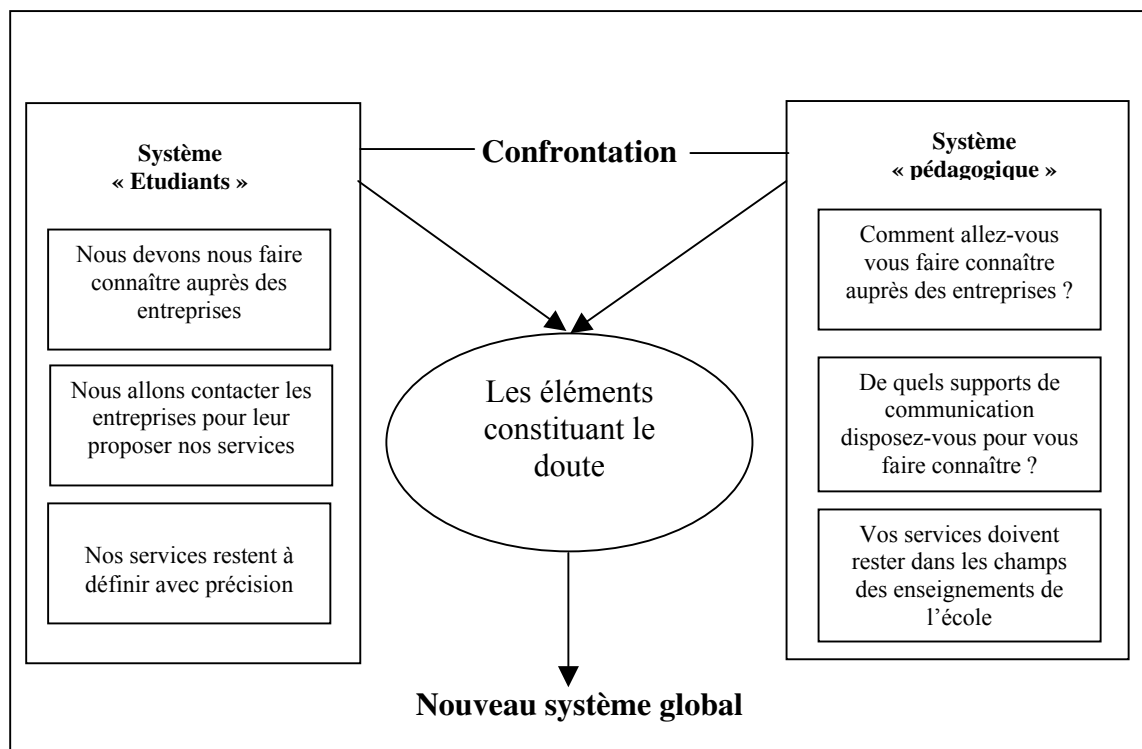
Système « Etudiants »

Nous devons nous faire connaître auprès des entreprises

Nous allons contacter les entreprises pour leur proposer nos services

Nos services restent à définir avec précision

Confrontation

Les éléments constituant le doute

Système « pédagogique »

Comment allez-vous vous faire connaître auprès des entreprises ?

De quels supports de communication disposez-vous pour vous faire connaître ?

Vos services doivent rester dans les champs des enseignements de l'école

Nouveau système global